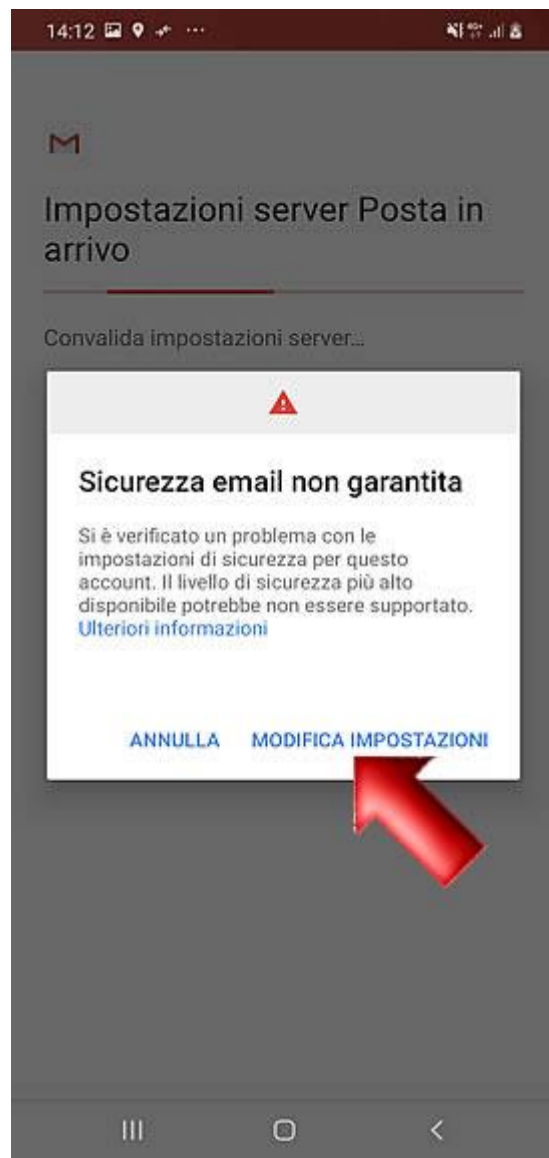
14:12

Impostazioni server Posta in arrivo

Convalida impostazioni server...

Sicurezza email non garantita

Si è verificato un problema con le impostazioni di sicurezza per questo account. Il livello di sicurezza più alto disponibile potrebbe non essere supportato. Ulteriori informazioni

ANNULLA MODIFICA IMPOSTAZIONI